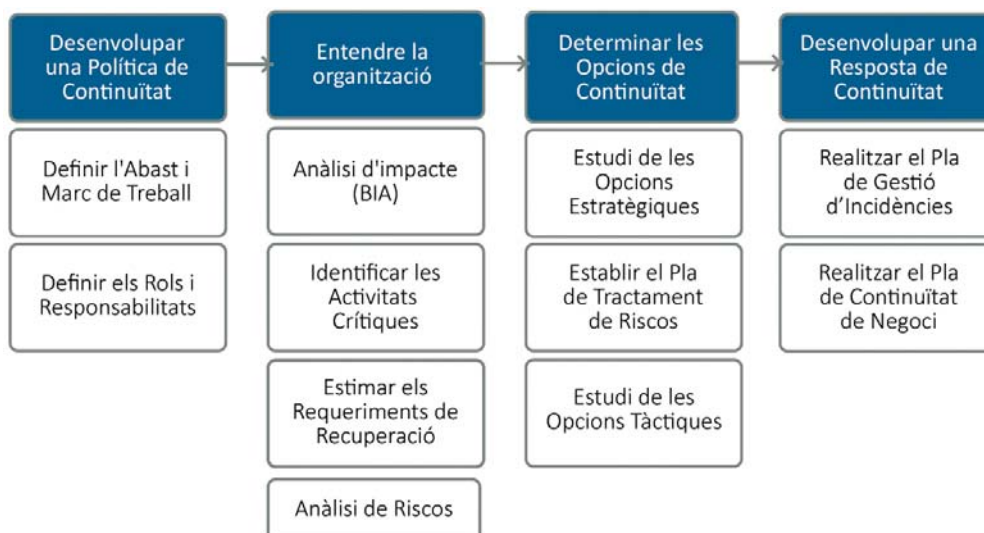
Desenvolupar una Política de Continuïtat

Definir l'Abast i Marc de Treball

Definir els Rols i Responsabilitats

Entendre la organització

Anàlisi d'impacte (BIA)

Identificar les Activitats Crítiques

Estimar els Requeriments de Recuperació

Anàlisi de Riscos

Determinar les Opcions de Continuïtat

Estudi de les Opcions Estratègiques

Establir el Pla de Tractament de Riscos

Estudi de les Opcions Tàctiques

Desenvolupar una Resposta de Continuïtat

Realitzar el Pla de Gestió d'Incidències

Realitzar el Pla de Continuïtat de Negoci